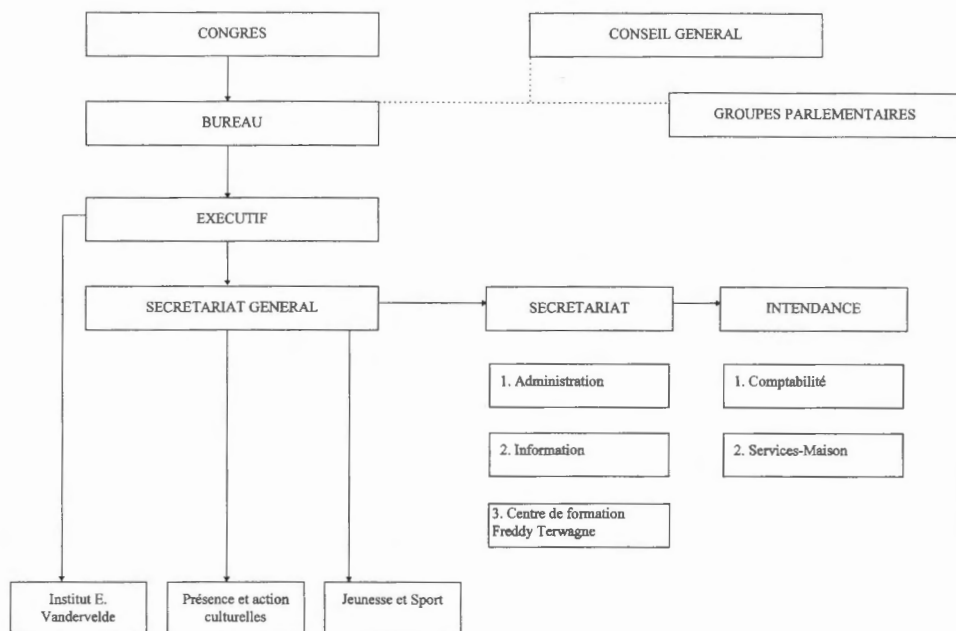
CONGRES

CONSEIL GENERAL

BUREAU

GROUPES PARLEMENTAIRES

EXECUTIF

SECRETARIAT GENERAL

SECRETARIAT

INTENDANCE

1. Administration

1. Comptabilité

2. Information

2. Services-Maison

3. Centre de formation Freddy Terwagne

Institut E. Vandervelde

Présence et action culturelles

Jeunesse et Sport